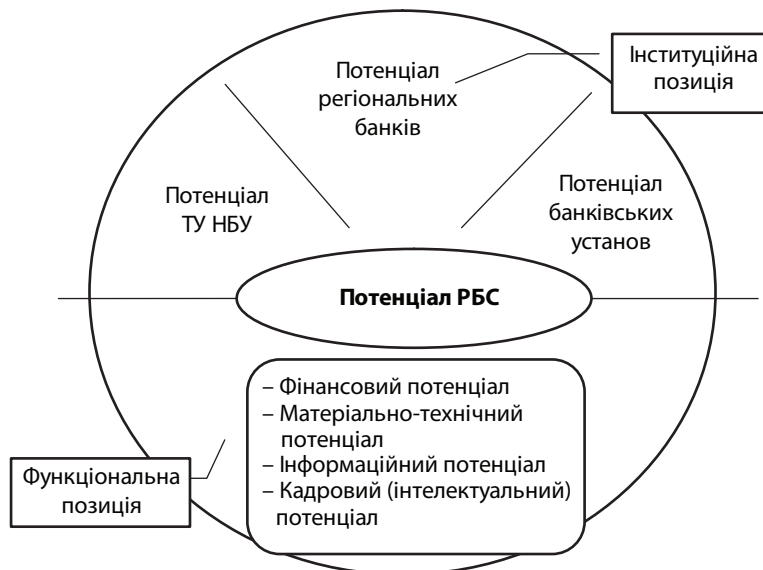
Інституційна позиція

Потенціал регіональних банків

Потенціал ТУ НБУ

Потенціал банківських установ

**Потенціал РБС**

– Фінансовий потенціал
– Матеріально-технічний потенціал
– Інформаційний потенціал
– Кадровий (інтелектуальний) потенціал

Функціональна позиція